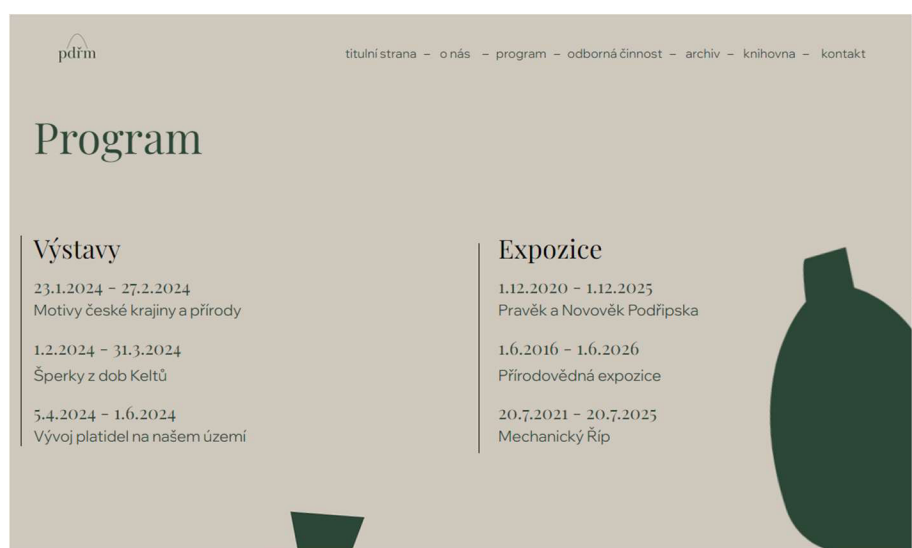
pdřm

titulní strana – o nás – program – odborná činnost – archiv – knihovna – kontakt

Program

Výstavy

23.1.2024 – 27.2.2024
Motivy české krajiny a přírody

1.2.2024 – 31.3.2024
Šperky z dob Keltů

5.4.2024 – 1.6.2024
Vývoj platidel na našem území

Expozice

1.12.2020 – 1.12.2025
Pravěk a Novověk Podřipska

1.6.2016 – 1.6.2026
Přírodovědná expozice

20.7.2021 – 20.7.2025
Mechanický Říp